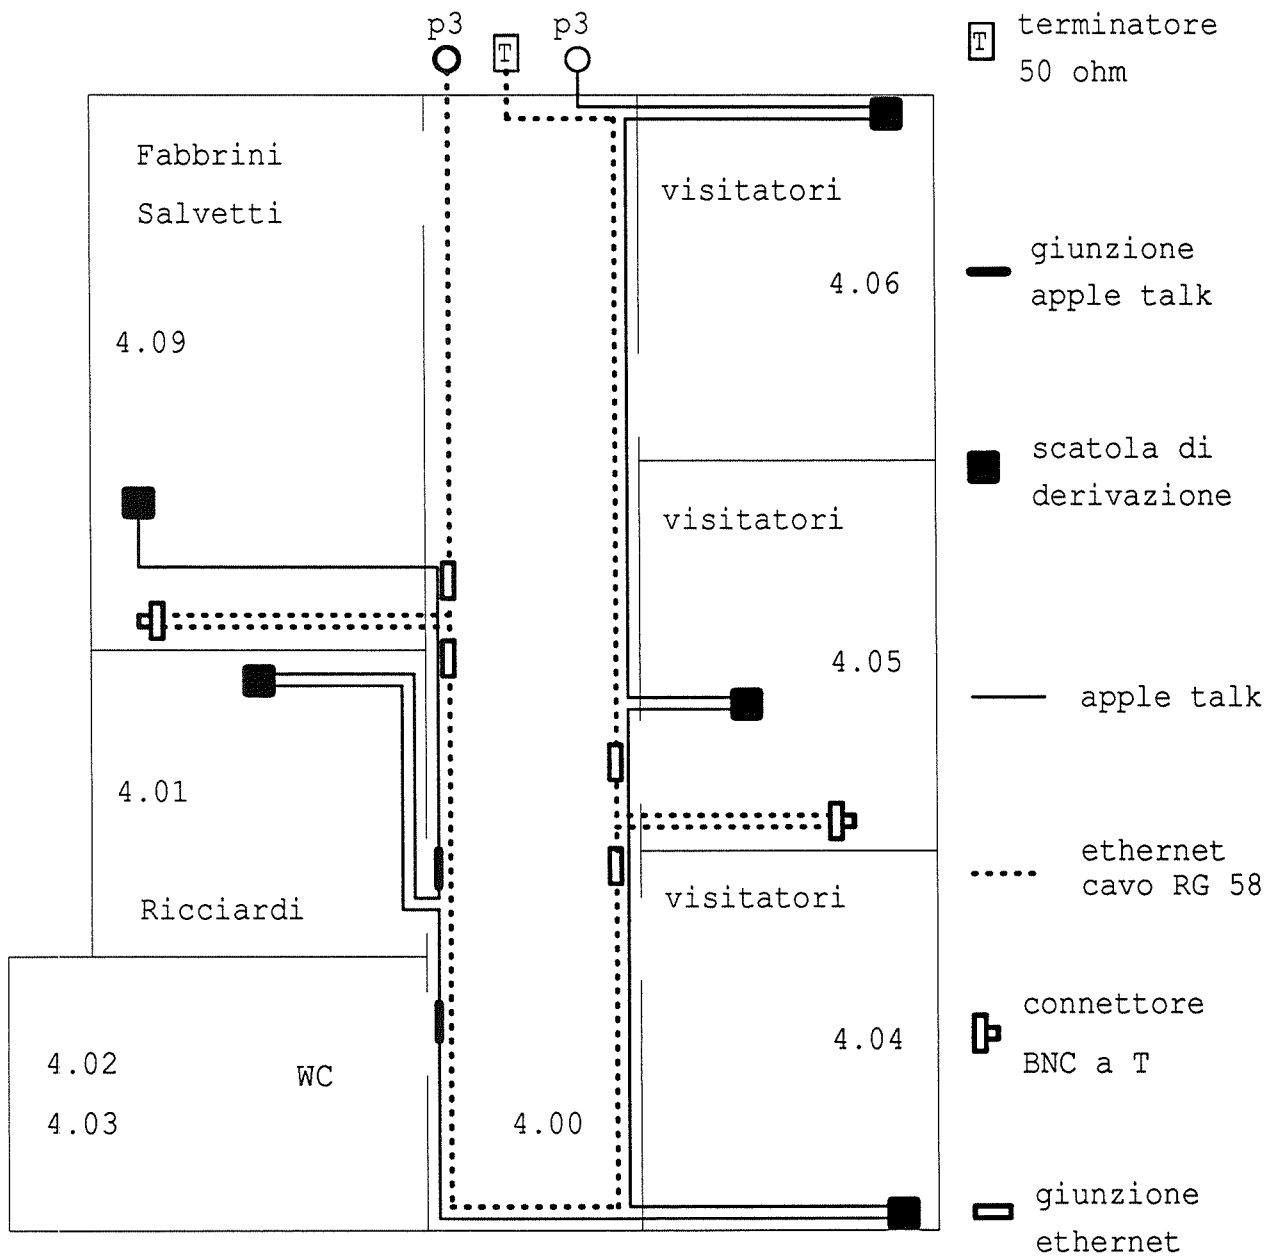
p3
T
p3

Fabbrini
Salvetti

4.09

4.01

Ricciardi

4.02
4.03

WC

4.00

visitatori

4.06

visitatori

4.05

visitatori

4.04

T terminatore
50 ohm

giunzione
apple talk

scatola di
derivazione

apple talk

ethernet
cavo RG 58

connettore
BNC a T

giunzione
ethernet